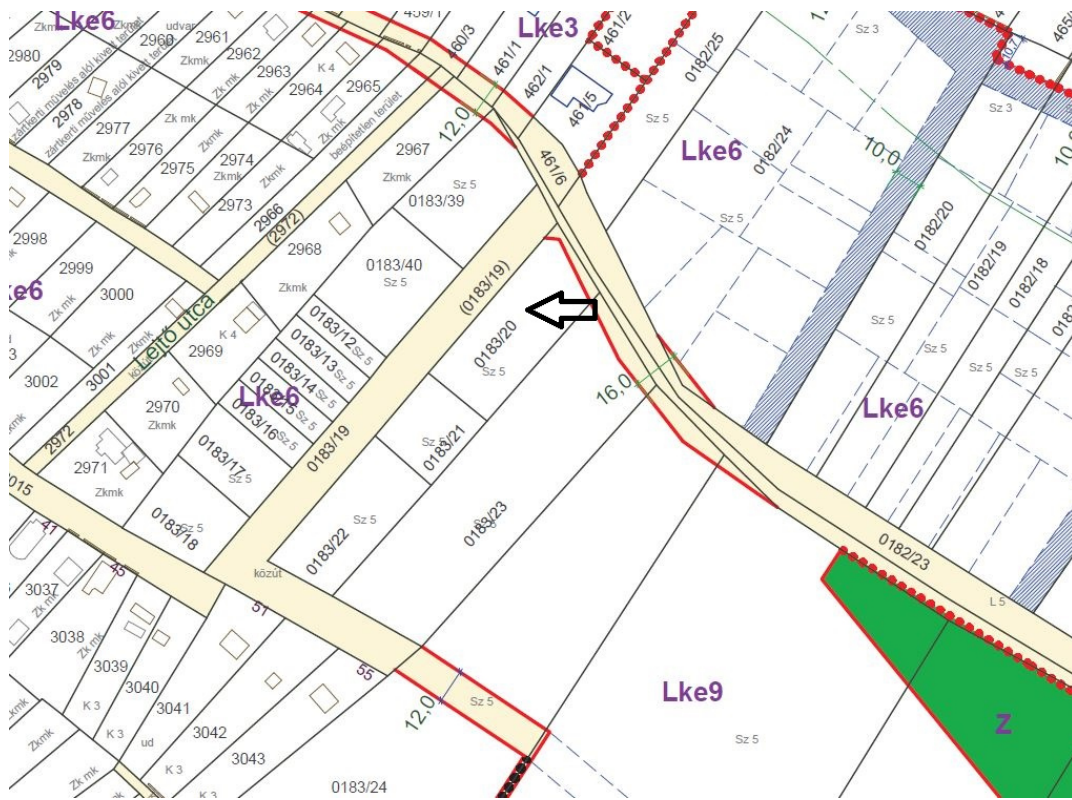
Lke6
Lke3
Lke6
Lke6
Lke6
Lke6
Lke9
Z
2980
2979
2978
2977
2976
2975
2974
2973
2960
2961
2962
2963
2964
2965
2966
2967
2968
2969
2970
2971
2972
(2972)
2998
2999
3000
3001
3002
3037
3038
3039
3040
3041
3042
3043
459/1
460/3
461/1
461/2
461/5
461/6
462/1
465
0182/25
0182/24
0182/23
0182/20
0182/19
0182/18
0183/39
0183/40
(0183/19)
0183/19
0183/20
0183/12
0183/13
0183/14
0183/15
0183/16
0183/17
0183/18
0183/21
0183/22
0183/23
0183/24
udvar
zártkerti művelés alól kivett terület
beépítetlen terület
Zkmk
Zk mk
K 4
K 3
Sz 3
Sz 5
L 5
ud
közút
Lejtő utca
12,0
10,0
16,0
12,0
41
45
51
55
015